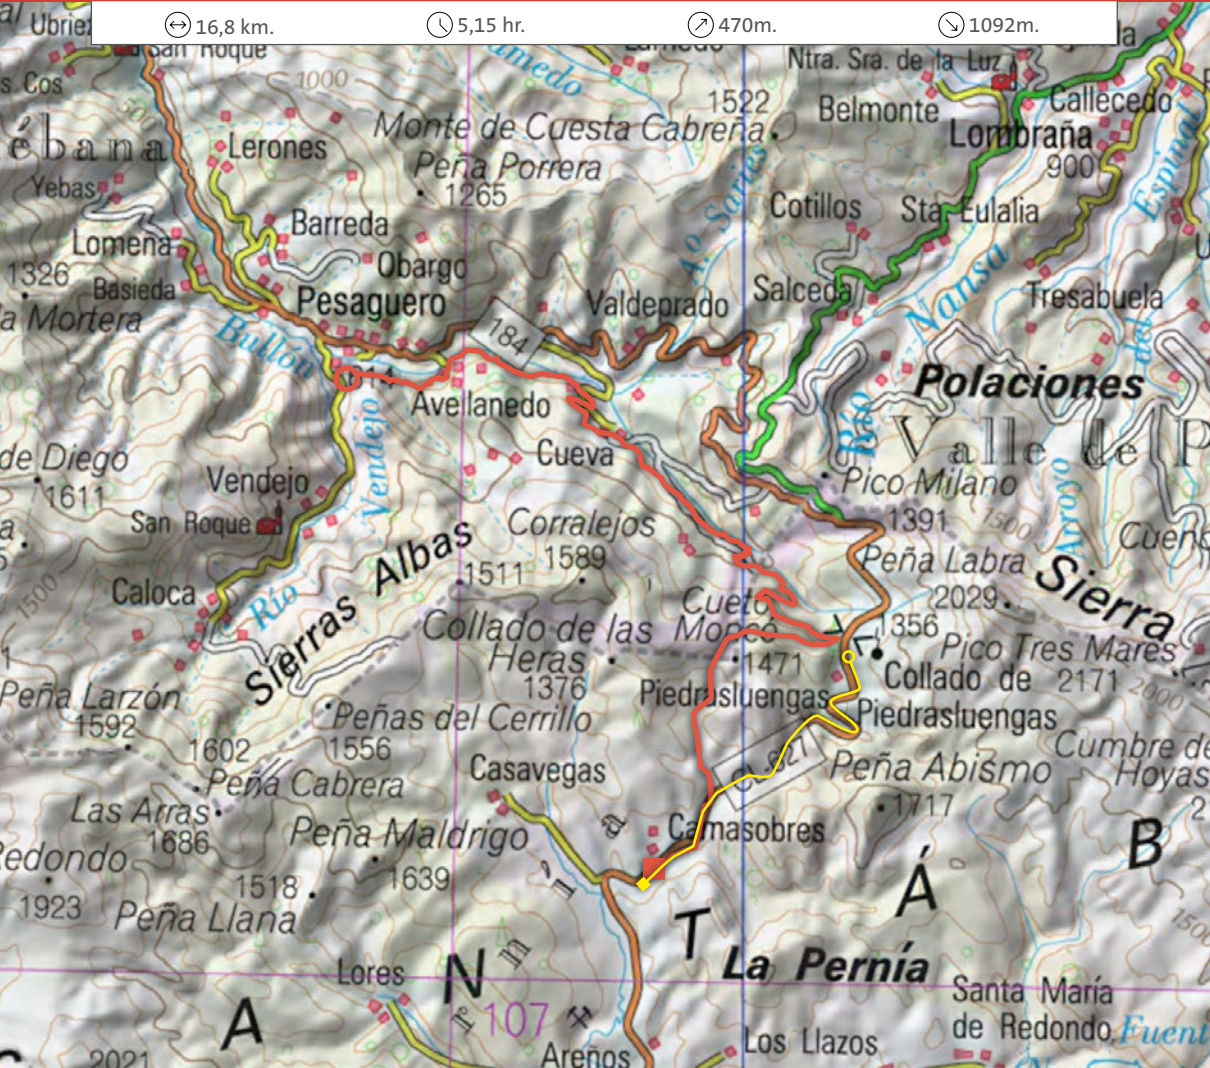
16,8 km. 5,15 hr. 470m. 1092m.

Ubriez
San Roque
s Cos
1000
Lamedo
ébana
Lerones
Monte de Cuesta Cabreña
1522
Ntra. Sra. de la Luz
Belmonte
Lombraña
Callecedo
900
Peña Porrera
1265
Yebas
Barreda
Cotillos
Sta Eulalia
Espinal
Lomeña
Obargo
Río Saríes
1326
Basieda
Pesaguero
Valdeprado
Salceda
Río Nansa
Tresabuela
a Mortera
Bullón
184
Polaciones
Avellanedo
Río
Valle de P
Cueva
de Diego
Vendejo
Vendejo
Pico Milano
1611
San Roque
Corralejos
1391
1500
Arroyo
Cuen
Peña Labra
Sierra
Sierras Albas
1511
1589
Caloca
Río
1500
2029
Cueto
Collado de las Moñas
1356
Pico Tres Mares
Heras
1471
Collado de
2171
1376
Piedrasluengas
Piedrasluengas
2000
Peña Larzón
Peñas del Cerrillo
Cumbre de
1592
1602
1556
Casavegas
Peña Abismo
Hoyas
Peña Cabrera
627
Las Arras
1717
2
Redondo
1686
Peña Maldrigo
Camasobres
B
1518
1639
1923
Peña Llana
Á
1500
T
La Pernía
Lores
N
Santa María
A
107
de Redondo
Fuent
2021
Areños
Los Llazos